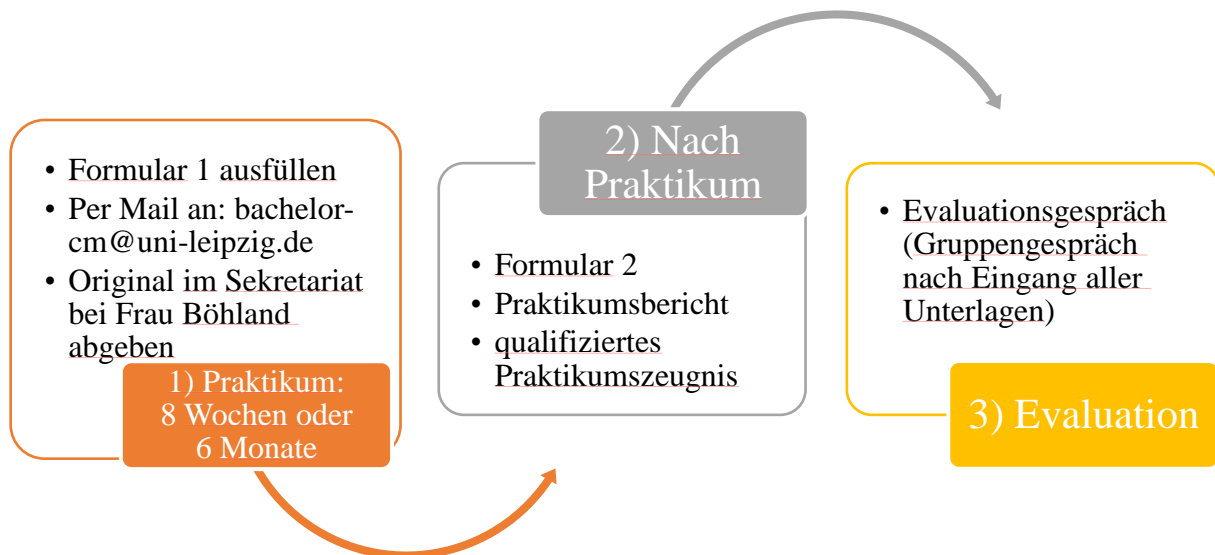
- Formular 1 ausfüllen
- Per Mail an: bachelor-cm@uni-leipzig.de
- Original im Sekretariat bei Frau Böhland abgeben

1) Praktikum: 8 Wochen oder 6 Monate

2) Nach Praktikum

- Formular 2
- Praktikumsbericht
- qualifiziertes Praktikumszeugnis

- Evaluationsgespräch (Gruppengespräch nach Eingang aller Unterlagen)

3) Evaluation